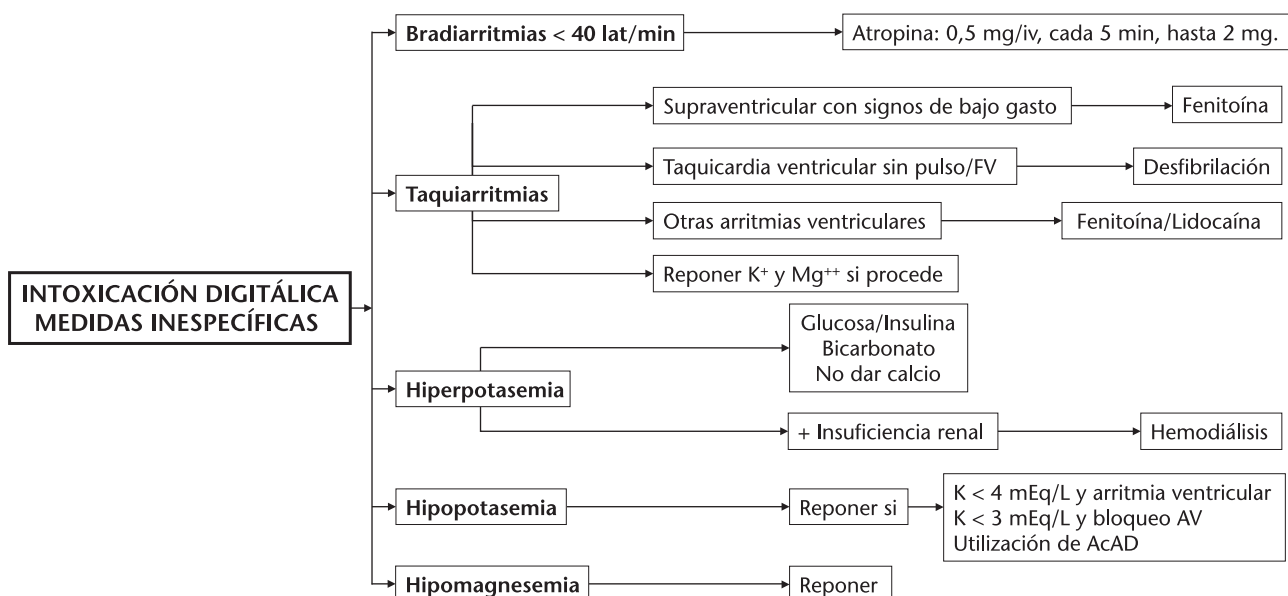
INTOXICACIÓN DIGITÁLICA MEDIDAS INESPECÍFICAS

Bradiarritmias < 40 lat/min

Atropina: 0,5 mg/iv, cada 5 min, hasta 2 mg.

Taquiarritmias

Supraventricular con signos de bajo gasto

Fenitoína

Taquicardia ventricular sin pulso/FV

Desfibrilación

Otras arritmias ventriculares

Fenitoína/Lidocaína

Reponer $K^+$ y $Mg^{++}$ si procede

Hiperpotasemia

Glucosa/Insulina
Bicarbonato
No dar calcio

+ Insuficiencia renal

Hemodiálisis

Hipopotasemia

Reponer si

K < 4 mEq/L y arritmia ventricular
K < 3 mEq/L y bloqueo AV
Utilización de AcAD

Hipomagnesemia

Reponer